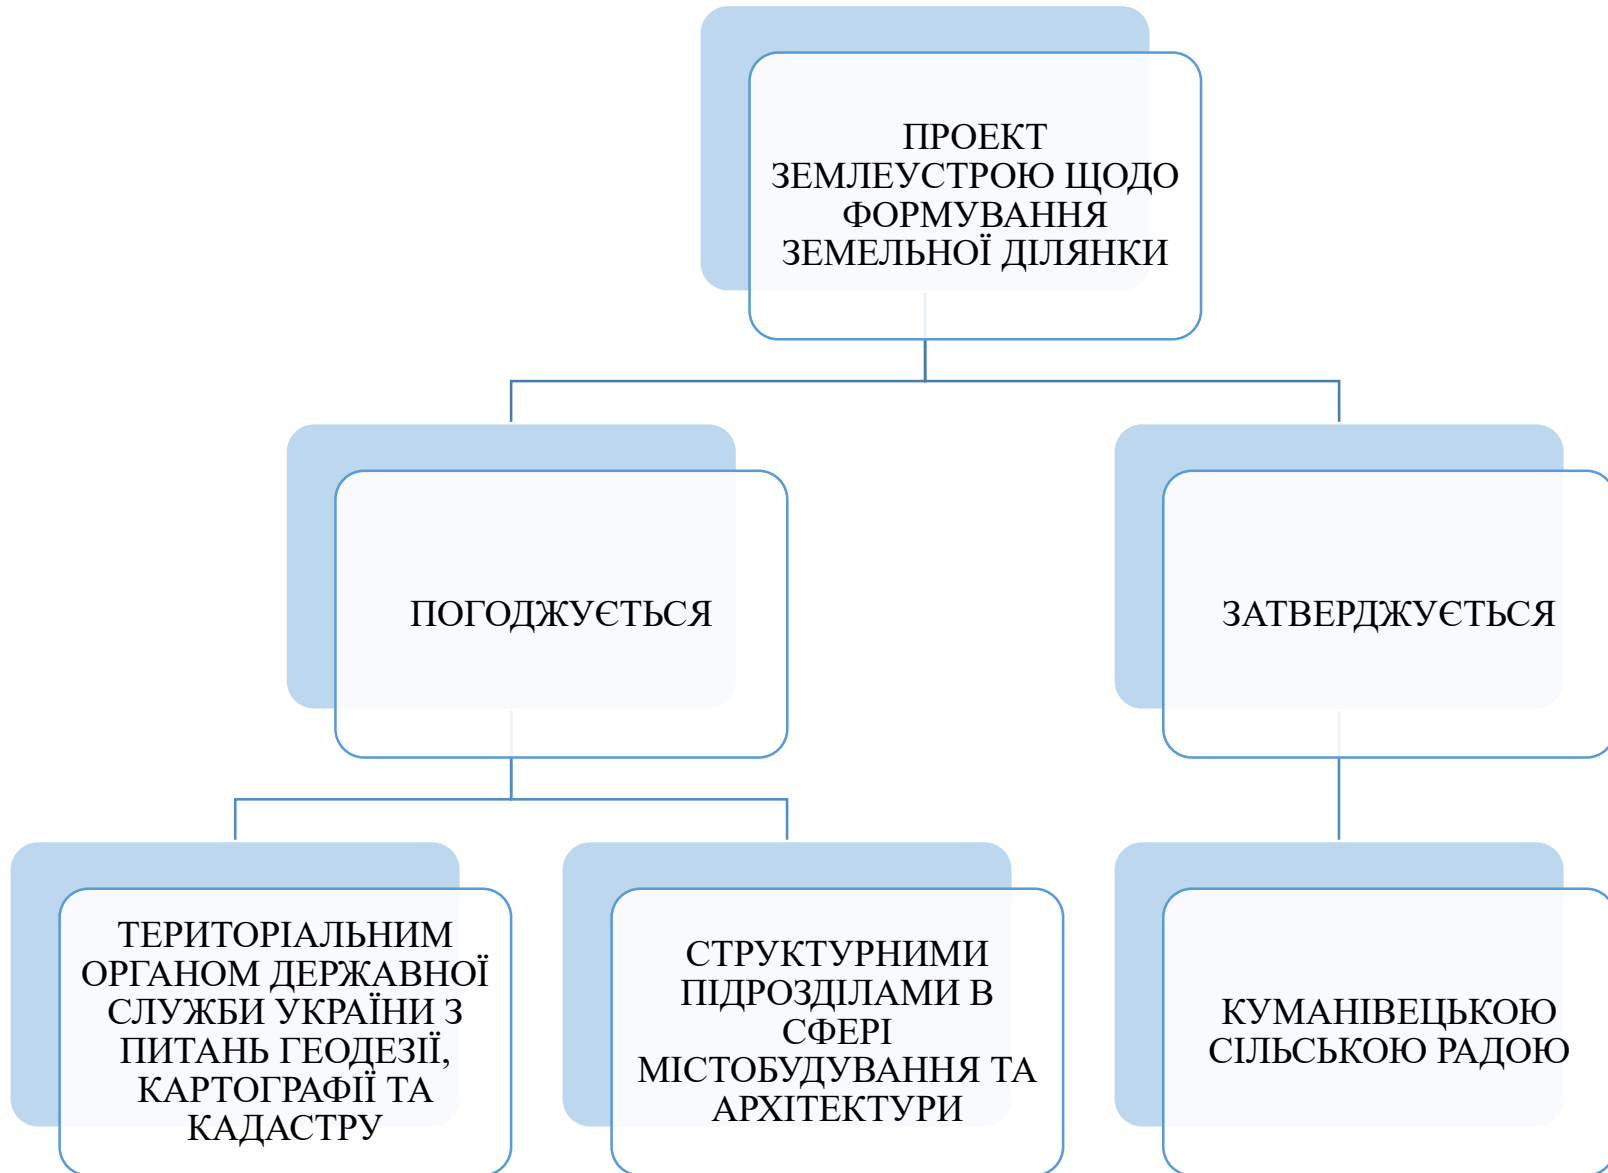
ПРОЕКТ ЗЕМЛЕУСТРОЮ ЩОДО ФОРМУВАННЯ ЗЕМЕЛЬНОЇ ДІЛЯНКИ

ПОГОДЖУЄТЬСЯ

ЗАТВЕРДЖУЄТЬСЯ

ТЕРИТОРІАЛЬНИМ ОРГАНОМ ДЕРЖАВНОЇ СЛУЖБИ УКРАЇНИ З ПИТАНЬ ГЕОДЕЗІЇ, КАРТОГРАФІЇ ТА КАДАСТРУ

СТРУКТУРНИМИ ПІДРОЗДІЛАМИ В СФЕРІ МІСТОБУДУВАННЯ ТА АРХІТЕКТУРИ

КУМАНІВЕЦЬКОЮ СІЛЬСЬКОЮ РАДОЮ